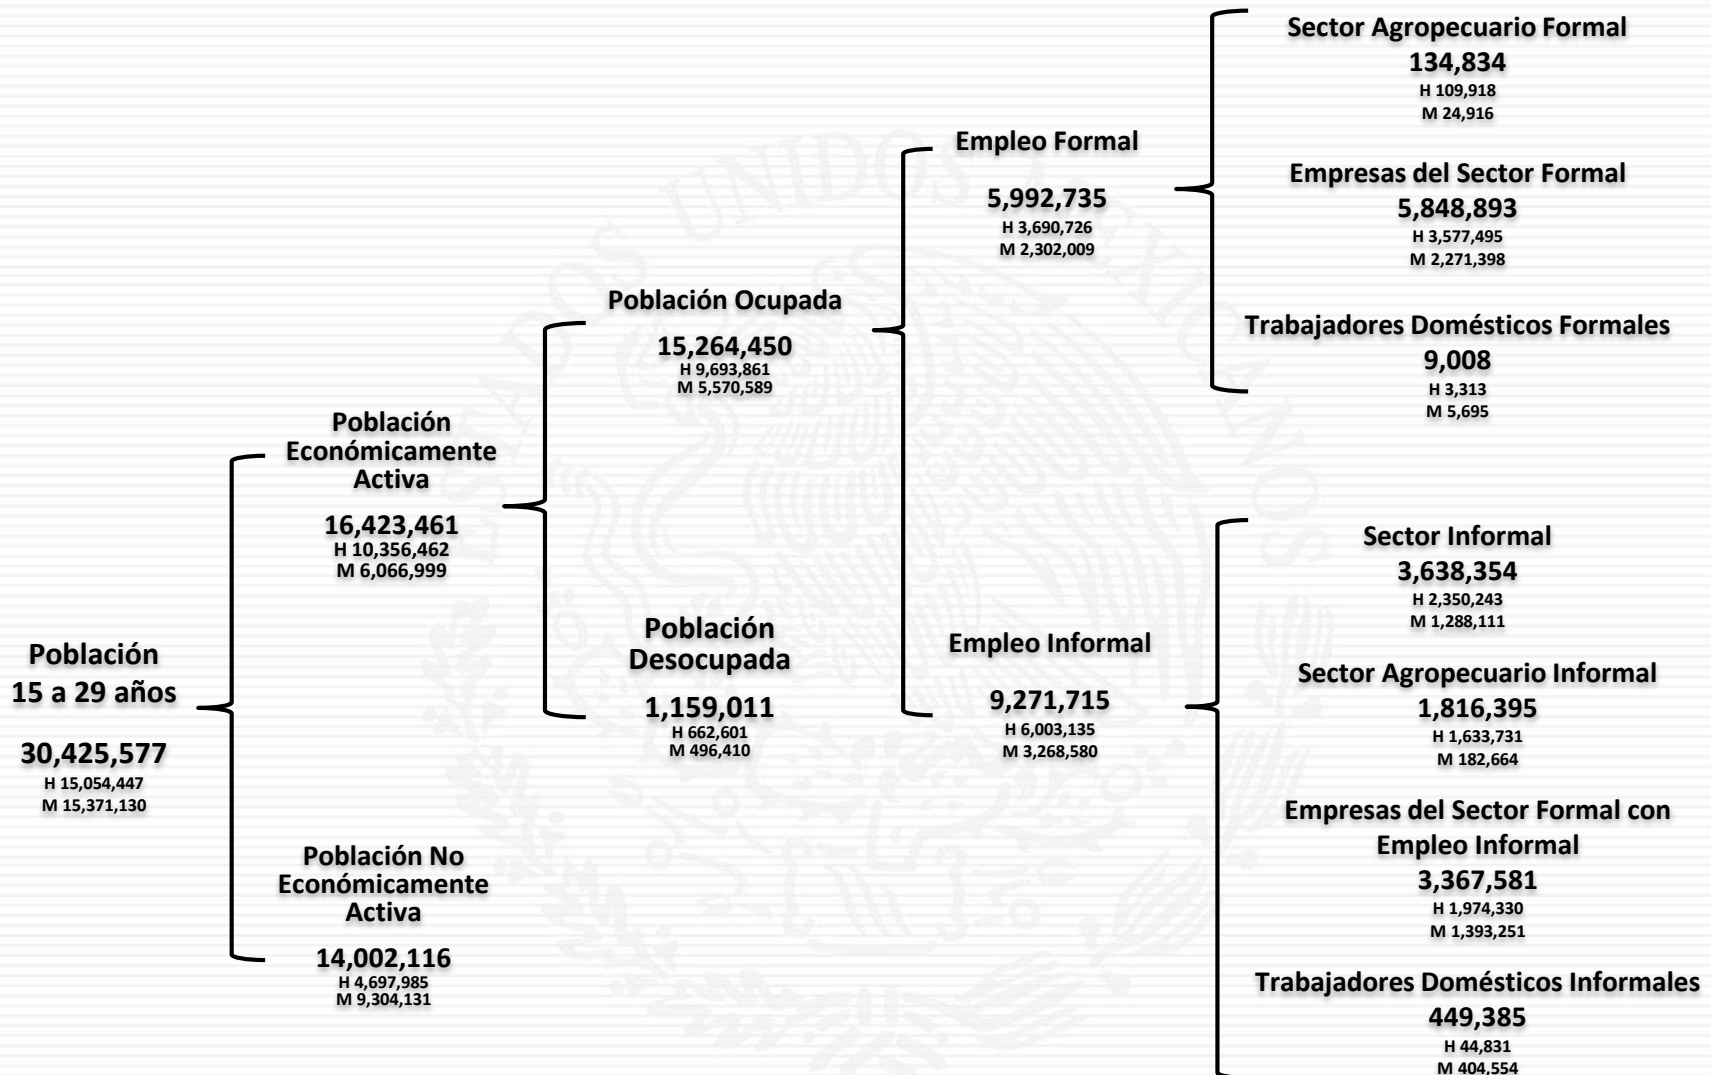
Población
15 a 29 años

30,425,577
H 15,054,447
M 15,371,130

Población Económicamente Activa

16,423,461
H 10,356,462
M 6,066,999

Población No Económicamente Activa

14,002,116
H 4,697,985
M 9,304,131

Población Ocupada

15,264,450
H 9,693,861
M 5,570,589

Población Desocupada

1,159,011
H 662,601
M 496,410

Empleo Formal

5,992,735
H 3,690,726
M 2,302,009

Empleo Informal

9,271,715
H 6,003,135
M 3,268,580

Sector Agropecuario Formal
134,834
H 109,918
M 24,916

Empresas del Sector Formal
5,848,893
H 3,577,495
M 2,271,398

Trabajadores Domésticos Formales
9,008
H 3,313
M 5,695

Sector Informal
3,638,354
H 2,350,243
M 1,288,111

Sector Agropecuario Informal
1,816,395
H 1,633,731
M 182,664

Empresas del Sector Formal con Empleo Informal
3,367,581
H 1,974,330
M 1,393,251

Trabajadores Domésticos Informales
449,385
H 44,831
M 404,554